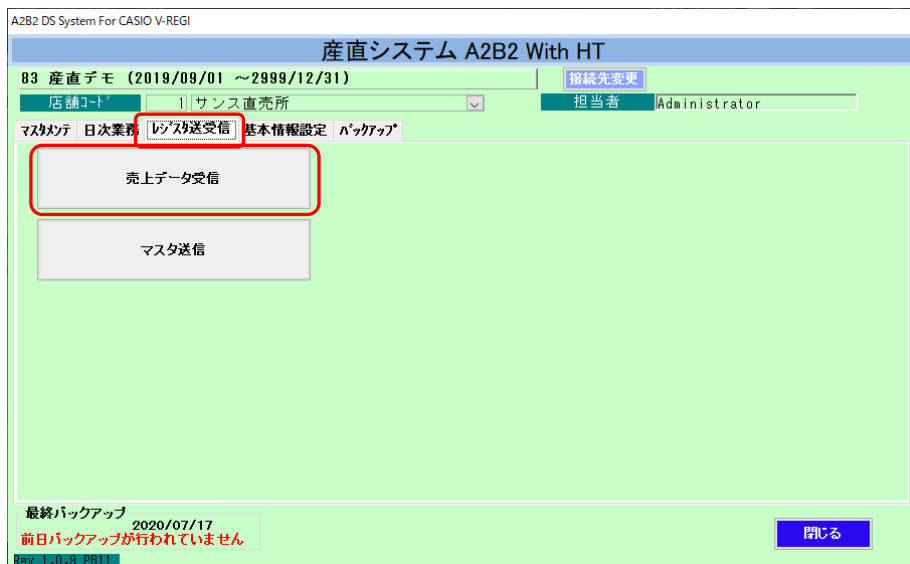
A2B2 DS System For CASIO V-REGI

産直システム A2B2 With HT

83 産直デモ (2019/09/01 ～2999/12/31)

接続先変更

店舗コード 1 サンス直売所

担当者 Administrator

ﾏｽﾀﾒﾝﾃ 日次業務 ﾚｼﾞｽﾀ送受信 基本情報設定 ﾊﾞｯｸｱｯﾌﾟ

売上データ受信

マスタ送信

最終バックアップ
2020/07/17
前日バックアップが行われていません

閉じる

Rev 1.0.9 PR11